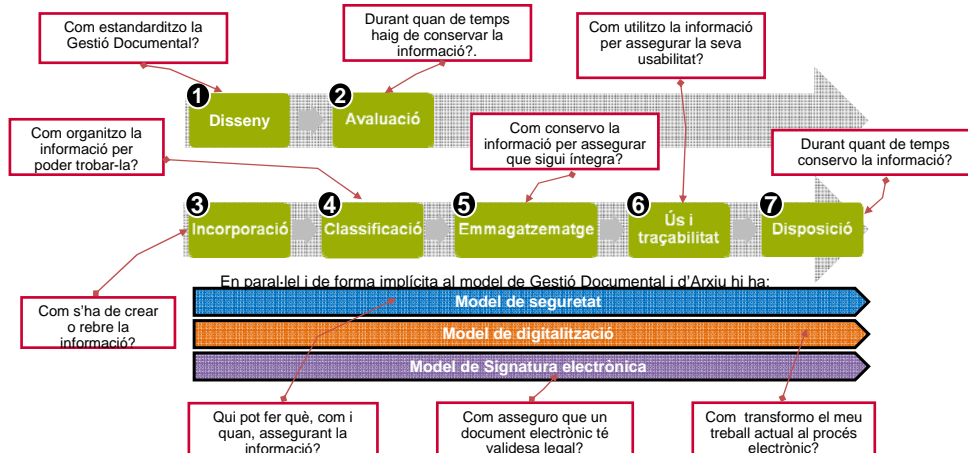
Com estandarditzo la Gestió Documental?

Durant quan de temps haig de conservar la informació?.

Com utilitzo la informació per assegurar la seva usabilitat?

1 Disseny

2 Avaluació

Com organitzo la informació per poder trobar-la?

Com conservo la informació per assegurar que sigui íntegra?

Durant quant de temps conservo la informació?

3 Incorporació

4 Classificació

5 Emmagatzematge

6 Ús i traçabilitat

7 Disposició

En paral·lel i de forma implícita al model de Gestió Documental i d'Arxiu hi ha:

Com s'ha de crear o rebre la informació?

Model de seguretat

Model de digitalització

Model de Signatura electrònica

Qui pot fer què, com i quan, assegurant la informació?

Com asseguro que un document electrònic té validesa legal?

Com transformo el meu treball actual al procés electrònic?